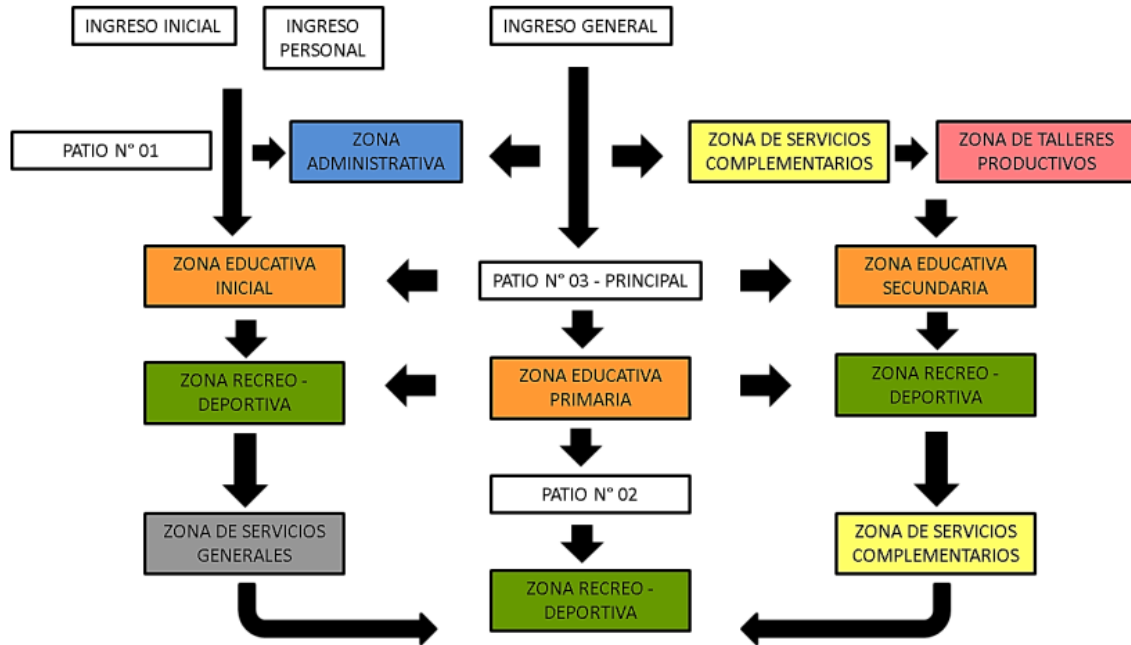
INGRESO INICIAL

INGRESO PERSONAL

INGRESO GENERAL

PATIO N° 01

ZONA ADMINISTRATIVA

ZONA DE SERVICIOS COMPLEMENTARIOS

ZONA DE TALLERES PRODUCTIVOS

ZONA EDUCATIVA INICIAL

PATIO N° 03 - PRINCIPAL

ZONA EDUCATIVA SECUNDARIA

ZONA RECREO - DEPORTIVA

ZONA EDUCATIVA PRIMARIA

ZONA RECREO - DEPORTIVA

PATIO N° 02

ZONA DE SERVICIOS GENERALES

ZONA DE SERVICIOS COMPLEMENTARIOS

ZONA RECREO - DEPORTIVA